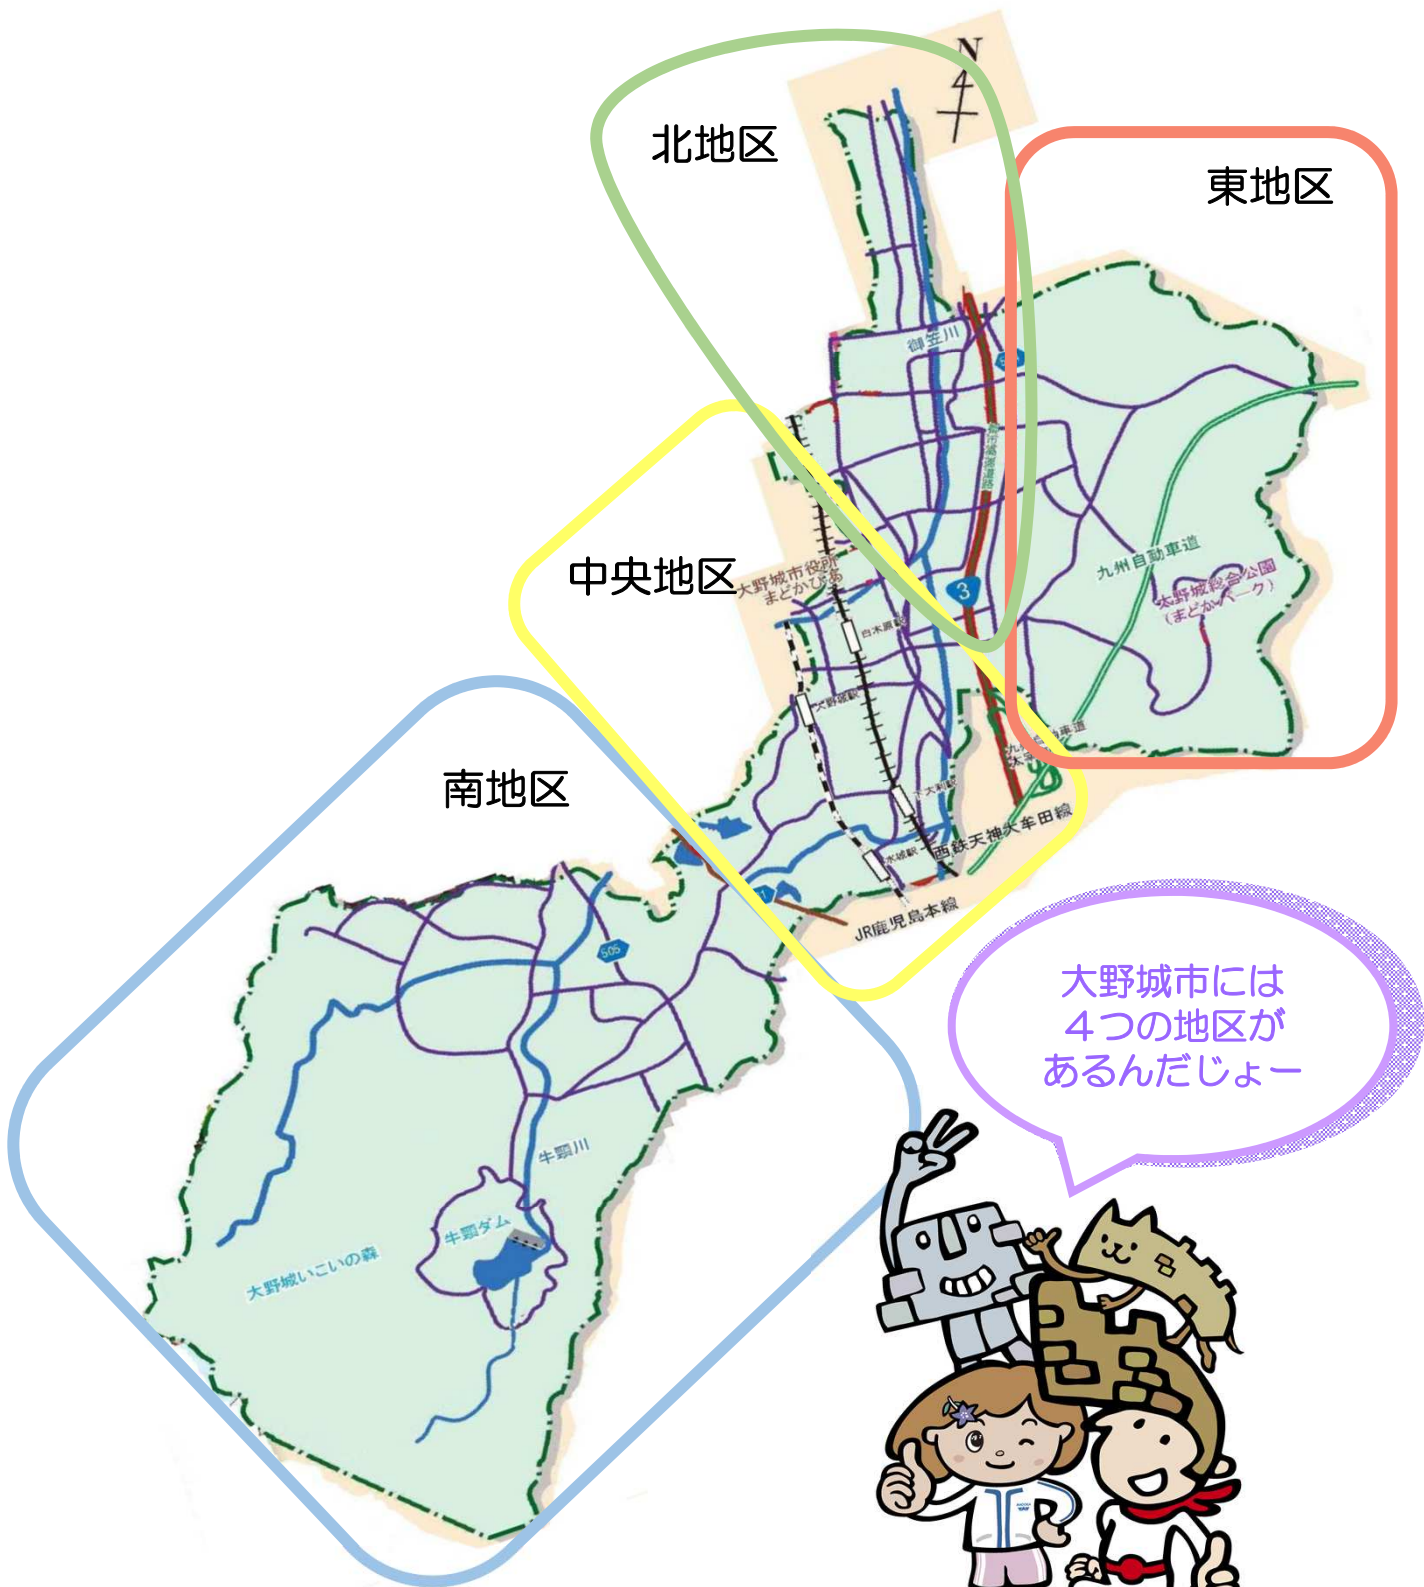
N

北地区

東地区

御笠川

九州自動車道

大野城総合公園（まどかパーク）

中央地区

大野城市役所
まどかぴあ

白木原駅

大野城駅

下大利駅

水城駅

西鉄天神大牟田線

JR鹿児島本線

3

南地区

505

牛頸川

牛頸ダム

大野城いこいの森

大野城市には
４つの地区が
あるんだじょー